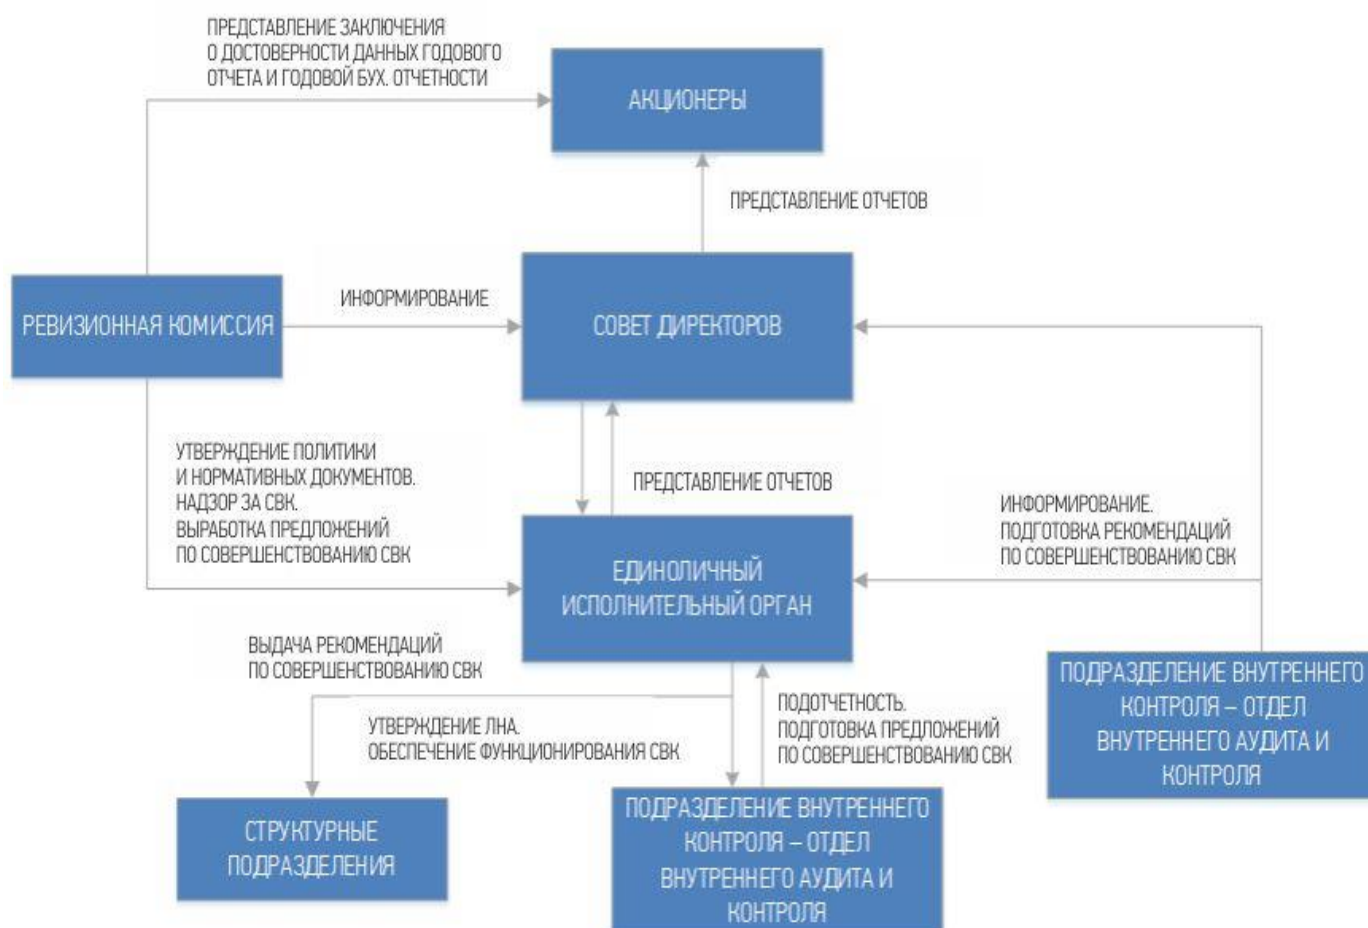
ПРЕДСТАВЛЕНИЕ ЗАКЛЮЧЕНИЯ О ДОСТОВЕРНОСТИ ДАННЫХ ГОДОВОГО ОТЧЕТА И ГОДОВОЙ БУХ. ОТЧЕТНОСТИ

АКЦИОНЕРЫ

ПРЕДСТАВЛЕНИЕ ОТЧЕТОВ

РЕВИЗИОННАЯ КОМИССИЯ

ИНФОРМИРОВАНИЕ

СОВЕТ ДИРЕКТОРОВ

УТВЕРЖДЕНИЕ ПОЛИТИКИ И НОРМАТИВНЫХ ДОКУМЕНТОВ. НАДЗОР ЗА СВК. ВЫРАБОТКА ПРЕДЛОЖЕНИЙ ПО СОВЕРШЕНСТВОВАНИЮ СВК

ПРЕДСТАВЛЕНИЕ ОТЧЕТОВ

ИНФОРМИРОВАНИЕ. ПОДГОТОВКА РЕКОМЕНДАЦИЙ ПО СОВЕРШЕНСТВОВАНИЮ СВК

ЕДИНОЛИЧНЫЙ ИСПОЛНИТЕЛЬНЫЙ ОРГАН

ВЫДАЧА РЕКОМЕНДАЦИЙ ПО СОВЕРШЕНСТВОВАНИЮ СВК

ПОДРАЗДЕЛЕНИЕ ВНУТРЕННЕГО КОНТРОЛЯ – ОТДЕЛ ВНУТРЕННЕГО АУДИТА И КОНТРОЛЯ

УТВЕРЖДЕНИЕ ЛНА. ОБЕСПЕЧЕНИЕ ФУНКЦИОНИРОВАНИЯ СВК

ПОДОТЧЕТНОСТЬ. ПОДГОТОВКА ПРЕДЛОЖЕНИЙ ПО СОВЕРШЕНСТВОВАНИЮ СВК

СТРУКТУРНЫЕ ПОДРАЗДЕЛЕНИЯ

ПОДРАЗДЕЛЕНИЕ ВНУТРЕННЕГО КОНТРОЛЯ – ОТДЕЛ ВНУТРЕННЕГО АУДИТА И КОНТРОЛЯ